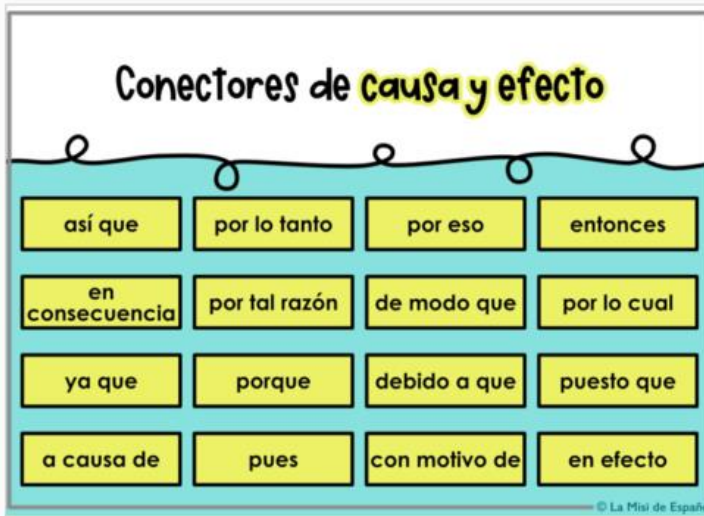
Conectores de causa y efecto

| así que | por lo tanto | por eso | entonces |
|---|---|---|---|
| en consecuencia | por tal razón | de modo que | por lo cual |
| ya que | porque | debido a que | puesto que |
| a causa de | pues | con motivo de | en efecto |

© La Misi de Españ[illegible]